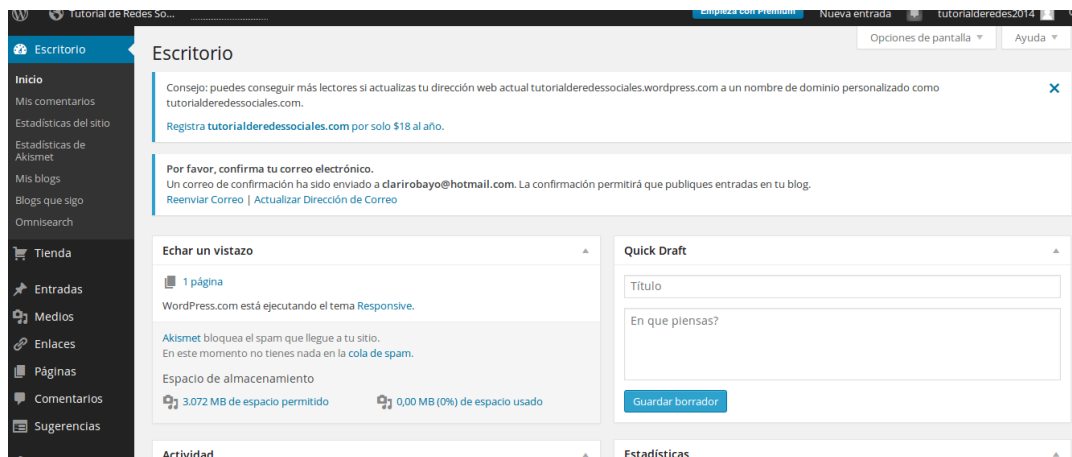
Tutorial de Redes So...
Empieza con Premium
Nueva entrada
tutorialderedes2014

Escritorio
Inicio
Mis comentarios
Estadísticas del sitio
Estadísticas de Akismet
Mis blogs
Blogs que sigo
Omnisearch
Tienda
Entradas
Medios
Enlaces
Páginas
Comentarios
Sugerencias

Escritorio
Opciones de pantalla ▼
Ayuda ▼

Consejo: puedes conseguir más lectores si actualizas tu dirección web actual tutorialderedessociales.wordpress.com a un nombre de dominio personalizado como tutorialderedessociales.com.

Registra tutorialderedessociales.com por solo $18 al año.

Por favor, confirma tu correo electrónico.
Un correo de confirmación ha sido enviado a clarirobayo@hotmail.com. La confirmación permitirá que publiques entradas en tu blog.
Reenviar Correo | Actualizar Dirección de Correo

Echar un vistazo
1 página
WordPress.com está ejecutando el tema Responsive.
Akismet bloquea el spam que llegue a tu sitio.
En este momento no tienes nada en la cola de spam.
Espacio de almacenamiento
3.072 MB de espacio permitido
0,00 MB (0%) de espacio usado

Quick Draft
Título
En que piensas?
Guardar borrador

Actividad
Estadísticas